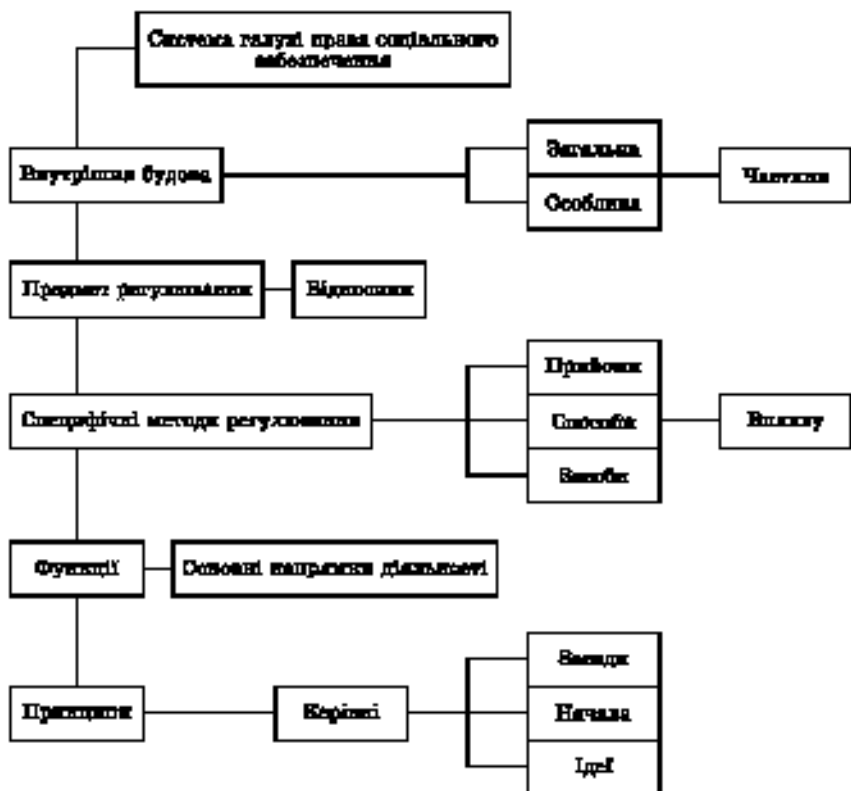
Система галузі права соціального забезпечення

Внутрішня будова

Загальна

Особлива

Частини

Предмет регулювання

Відносини

Специфічні методи регулювання

Прийоми

Способи

Засоби

Впливу

Функції

Основні напрямки діяльності

Принципи

Керівні

Засади

Начала

Ідеї